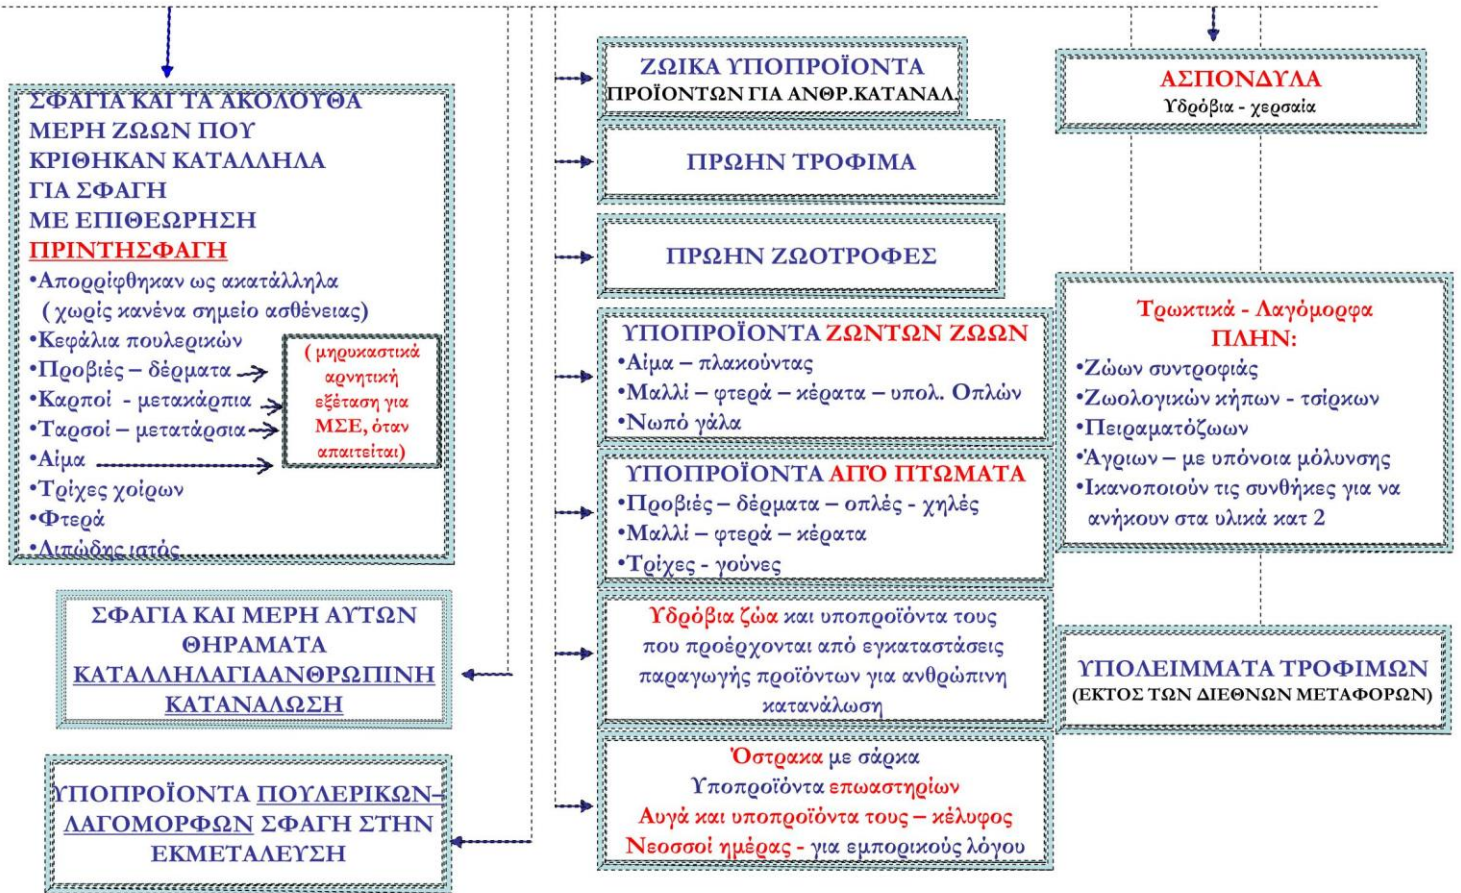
ΣΦΑΓΙΑ ΚΑΙ ΤΑ ΑΚΟΛΟΥΘΑ ΜΕΡΗ ΖΩΩΝ ΠΟΥ ΚΡΙΘΗΚΑΝ ΚΑΤΑΛΛΗΛΑ ΓΙΑ ΣΦΑΓΗ ΜΕ ΕΠΙΘΕΩΡΗΣΗ ΠΡΙΝΤΗΣΦΑΓΗ
•Απορρίφθηκαν ως ακατάλληλα (χωρίς κανένα σημείο ασθένειας)
•Κεφάλια πουλερικών
•Προβιές – δέρματα
•Καρποί - μετακάρπια
•Ταρσοί – μετατάρσια
•Αίμα
•Τρίχες χοίρων
•Φτερά
•Λιπώδης ιστός

( μηρυκαστικά αρνητική εξέταση για ΜΣΕ, όταν απαιτείται)

ΣΦΑΓΙΑ ΚΑΙ ΜΕΡΗ ΑΥΤΩΝ ΘΗΡΑΜΑΤΑ ΚΑΤΑΛΛΗΛΑΓΙΑΑΝΘΡΩΠΙΝΗ ΚΑΤΑΝΑΛΩΣΗ

ΥΠΟΠΡΟΪΟΝΤΑ ΠΟΥΛΕΡΙΚΩΝ-ΛΑΓΟΜΟΡΦΩΝ ΣΦΑΓΗ ΣΤΗΝ ΕΚΜΕΤΑΛΕΥΣΗ

ΖΩΙΚΑ ΥΠΟΠΡΟΪΟΝΤΑ ΠΡΟΪΟΝΤΩΝ ΓΙΑ ΑΝΘΡ.ΚΑΤΑΝΑΛ.

ΠΡΩΗΝ ΤΡΟΦΙΜΑ

ΠΡΩΗΝ ΖΩΟΤΡΟΦΕΣ

ΥΠΟΠΡΟΪΟΝΤΑ ΖΩΝΤΩΝ ΖΩΩΝ
•Αίμα – πλακούντας
•Μαλλί – φτερά – κέρατα – υπολ. Οπλών
•Νωπό γάλα

ΥΠΟΠΡΟΪΟΝΤΑ ΑΠΟ ΠΤΩΜΑΤΑ
•Προβιές – δέρματα – οπλές - χηλές
•Μαλλί – φτερά – κέρατα
•Τρίχες - γούνες

Υδρόβια ζώα και υποπροϊόντα τους που προέρχονται από εγκαταστάσεις παραγωγής προϊόντων για ανθρώπινη κατανάλωση

Όστρακα με σάρκα
Υποπροϊόντα επωαστηρίων
Αυγά και υποπροϊόντα τους – κέλυφος
Νεοσσοί ημέρας - για εμπορικούς λόγου

ΑΣΠΟΝΔΥΛΑ
Υδρόβια - χερσαία

Τρωκτικά - Λαγόμορφα ΠΛΗΝ:
•Ζώων συντροφιάς
•Ζωολογικών κήπων - τσίρκων
•Πειραματόζωων
•Άγριων – με υπόνοια μόλυνσης
•Ικανοποιούν τις συνθήκες για να ανήκουν στα υλικά κατ 2

ΥΠΟΛΕΙΜΜΑΤΑ ΤΡΟΦΙΜΩΝ
(ΕΚΤΟΣ ΤΩΝ ΔΙΕΘΝΩΝ ΜΕΤΑΦΟΡΩΝ)